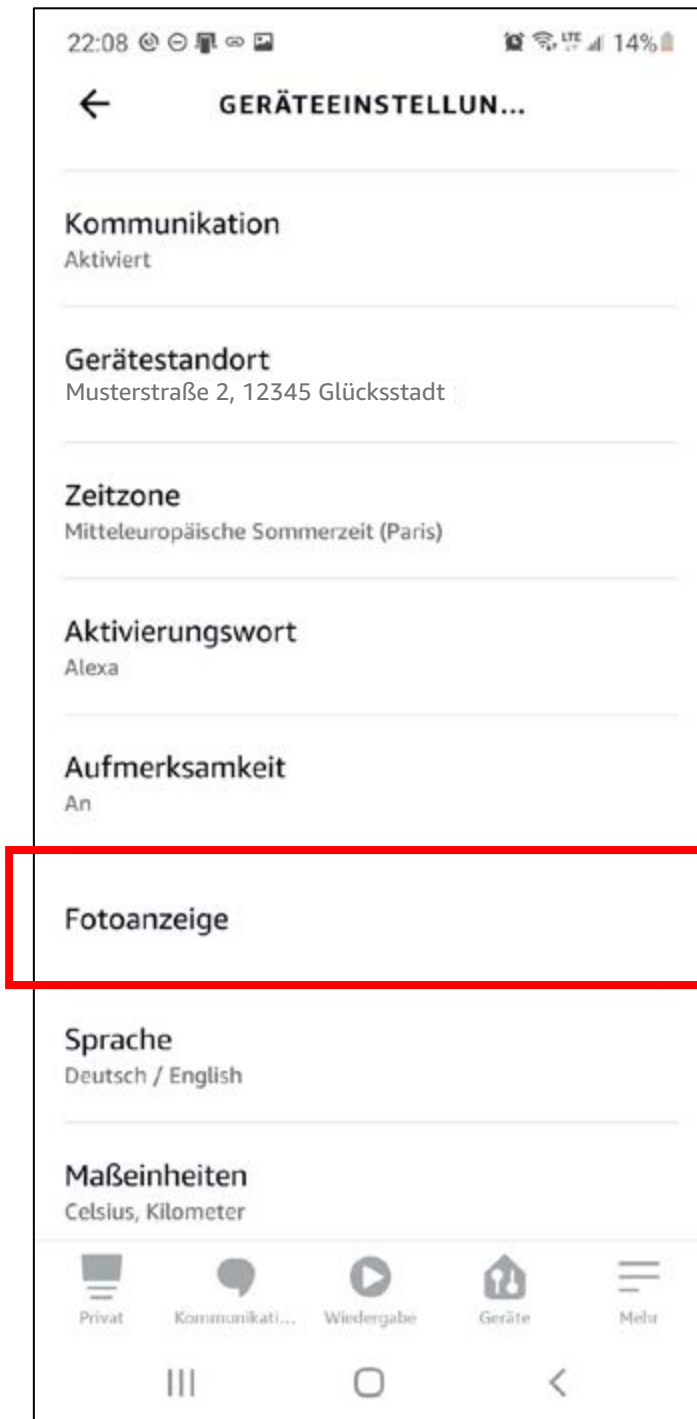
22:08 14%

GERÄTEEINSTELLUN...

Kommunikation
Aktiviert

Gerätestandort
Musterstraße 2, 12345 Glücksstadt

Zeitzone
Mitteleuropäische Sommerzeit (Paris)

Aktivierungswort
Alexa

Aufmerksamkeit
An

Fotoanzeige

Sprache
Deutsch / English

Maßeinheiten
Celsius, Kilometer

Privat
Kommunikati...
Wiedergabe
Geräte
Mehr